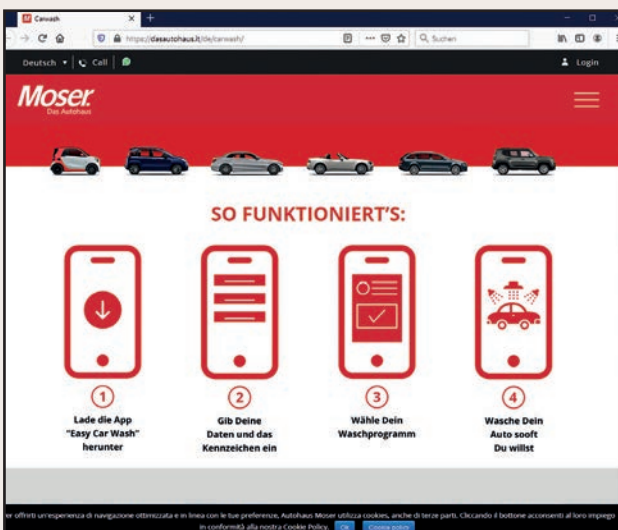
Carwash

https://dasautohaus.it/de/carwash/

Suchen

Deutsch | Call

Login

Moser
Das Autohaus

SO FUNKTIONIERT'S:

1
Lade die App "Easy Car Wash" herunter

2
Gib Deine Daten und das Kennzeichen ein

3
Wähle Dein Waschprogramm

4
Wasche Dein Auto sooft Du willst

er offrirti un'esperienza di navigazione ottimizzata e in linea con le tue preferenze, Autohaus Moser utilizza cookies, anche di terze parti. Cliccando il bottone acconsenti al loro impiego in conformità alla nostra Cookie Policy. Ok Cookie policy